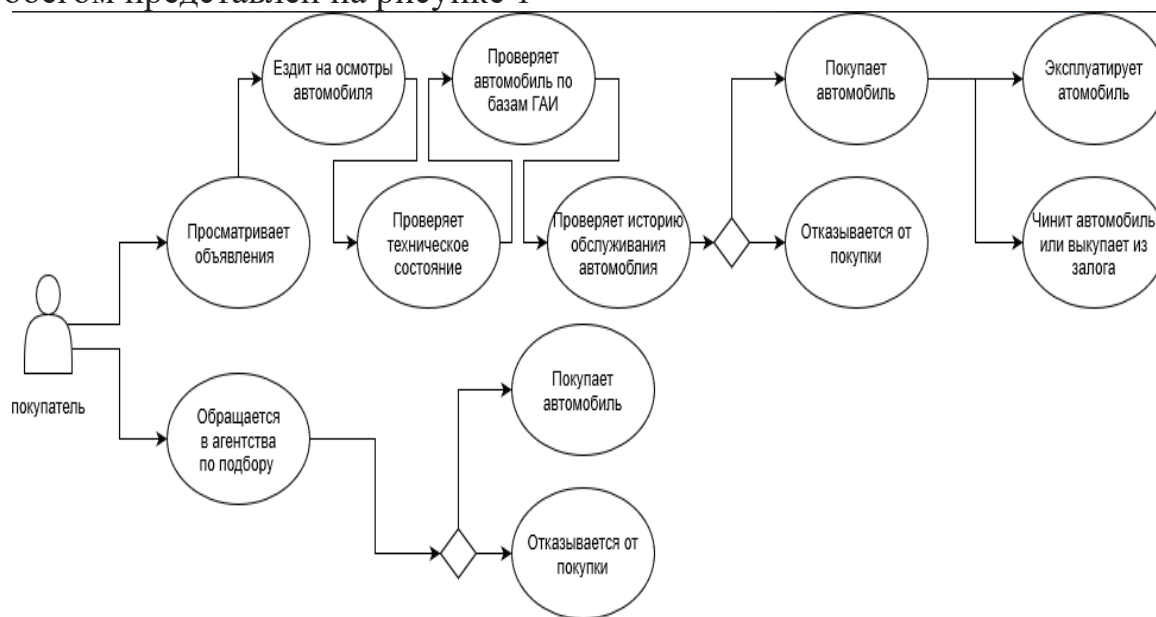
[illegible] представлен на рисунке 1

Ездит на осмотры автомобиля

Проверяет автомобиль по базам ГАИ

Покупает автомобиль

Эксплуатирует атомобиль

Просматривает объявления

Проверяет техническое состояние

Проверяет историю обслуживания автомоблия

Отказывается от покупки

Чинит автомобиль или выкупает из залога

покупатель

Обращается в агентства по подбору

Покупает автомобиль

Отказывается от покупки